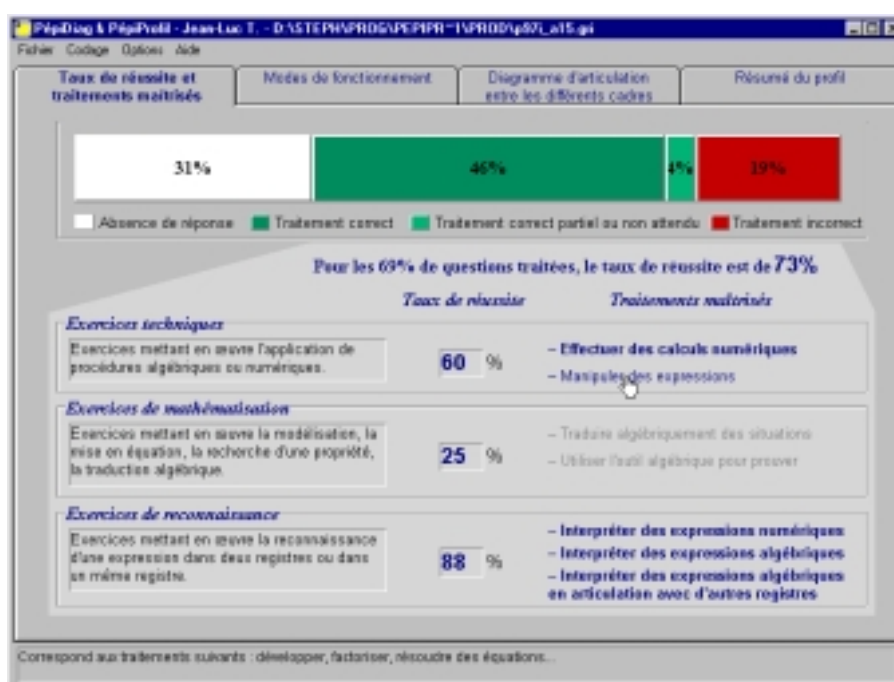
PépiDiag & PépiProfil - Jean-Luc T. - D:\STEPH\PROG\PEPIPR~1\PROD\p97_a15.pi

Fichier Codage Options Aide

Taux de réussite et traitements maîtrisés

Modes de fonctionnement

Diagramme d'articulation entre les différents cadres

Résumé du profil

31%

46%

4%

19%

Absence de réponse

Traitement correct

Traitement correct partiel ou non attendu

Traitement incorrect

Pour les 69% de questions traitées, le taux de réussite est de 73%

Taux de réussite

Traitements maîtrisés

Exercices techniques

Exercices mettant en œuvre l'application de procédures algébriques ou numériques.

60 %

– Effectuer des calculs numériques

– Manipuler des expressions

Exercices de mathématisation

Exercices mettant en œuvre la modélisation, la mise en équation, la recherche d'une propriété, la traduction algébrique.

25 %

– Traduire algébriquement des situations

– Utiliser l'outil algébrique pour prouver

Exercices de reconnaissance

Exercices mettant en œuvre la reconnaissance d'une expression dans deux registres ou dans un même registre.

88 %

– Interpréter des expressions numériques

– Interpréter des expressions algébriques

– Interpréter des expressions algébriques en articulation avec d'autres registres

Correspond aux traitements suivants : développer, factoriser, résoudre des équations...